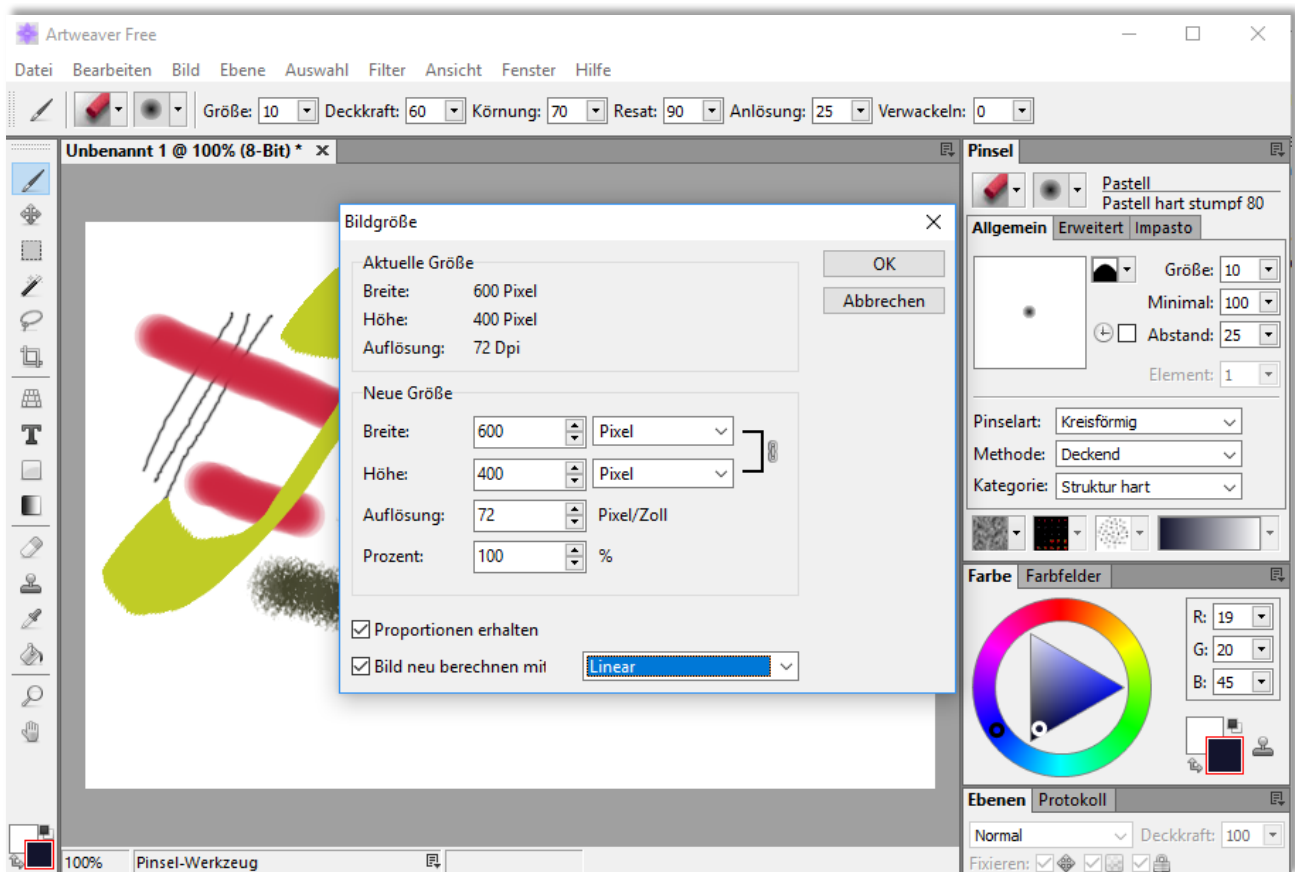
Artweaver Free

Datei Bearbeiten Bild Ebene Auswahl Filter Ansicht Fenster Hilfe

Größe: 10 Deckkraft: 60 Körnung: 70 Resat: 90 Anlösung: 25 Verwackeln: 0

Unbenannt 1 @ 100% (8-Bit) *

Bildgröße

Aktuelle Größe
Breite: 600 Pixel
Höhe: 400 Pixel
Auflösung: 72 Dpi

Neue Größe
Breite: 600 Pixel
Höhe: 400 Pixel
Auflösung: 72 Pixel/Zoll
Prozent: 100 %

Proportionen erhalten
Bild neu berechnen mit Linear

OK
Abbrechen

Pinsel
Pastell
Pastell hart stumpf 80
Allgemein Erweitert Impasto
Größe: 10
Minimal: 100
Abstand: 25
Element: 1
Pinselart: Kreisförmig
Methode: Deckend
Kategorie: Struktur hart

Farbe Farbfelder
R: 19
G: 20
B: 45

Ebenen Protokoll
Normal Deckkraft: 100
Fixieren:

100% Pinsel-Werkzeug